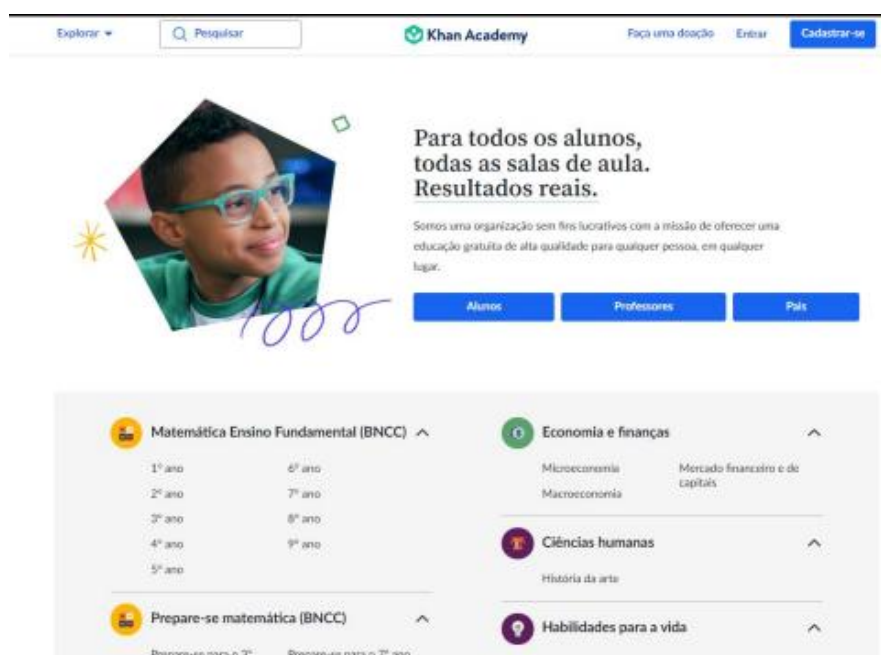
Explorar ▾

Pesquisar

Khan Academy

Faça uma doação

Entrar

Cadastrar-se

Para todos os alunos, todas as salas de aula. Resultados reais.

Somos uma organização sem fins lucrativos com a missão de oferecer uma educação gratuita de alta qualidade para qualquer pessoa, em qualquer lugar.

Alunos

Professores

Pais

Matemática Ensino Fundamental (BNCC)

1º ano
2º ano
3º ano
4º ano
5º ano
6º ano
7º ano
8º ano
9º ano

Prepare-se matemática (BNCC)

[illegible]

Economia e finanças

Microeconomia
Macroeconomia
Mercado financeiro e de capitais

Ciências humanas

História da arte

Habilidades para a vida